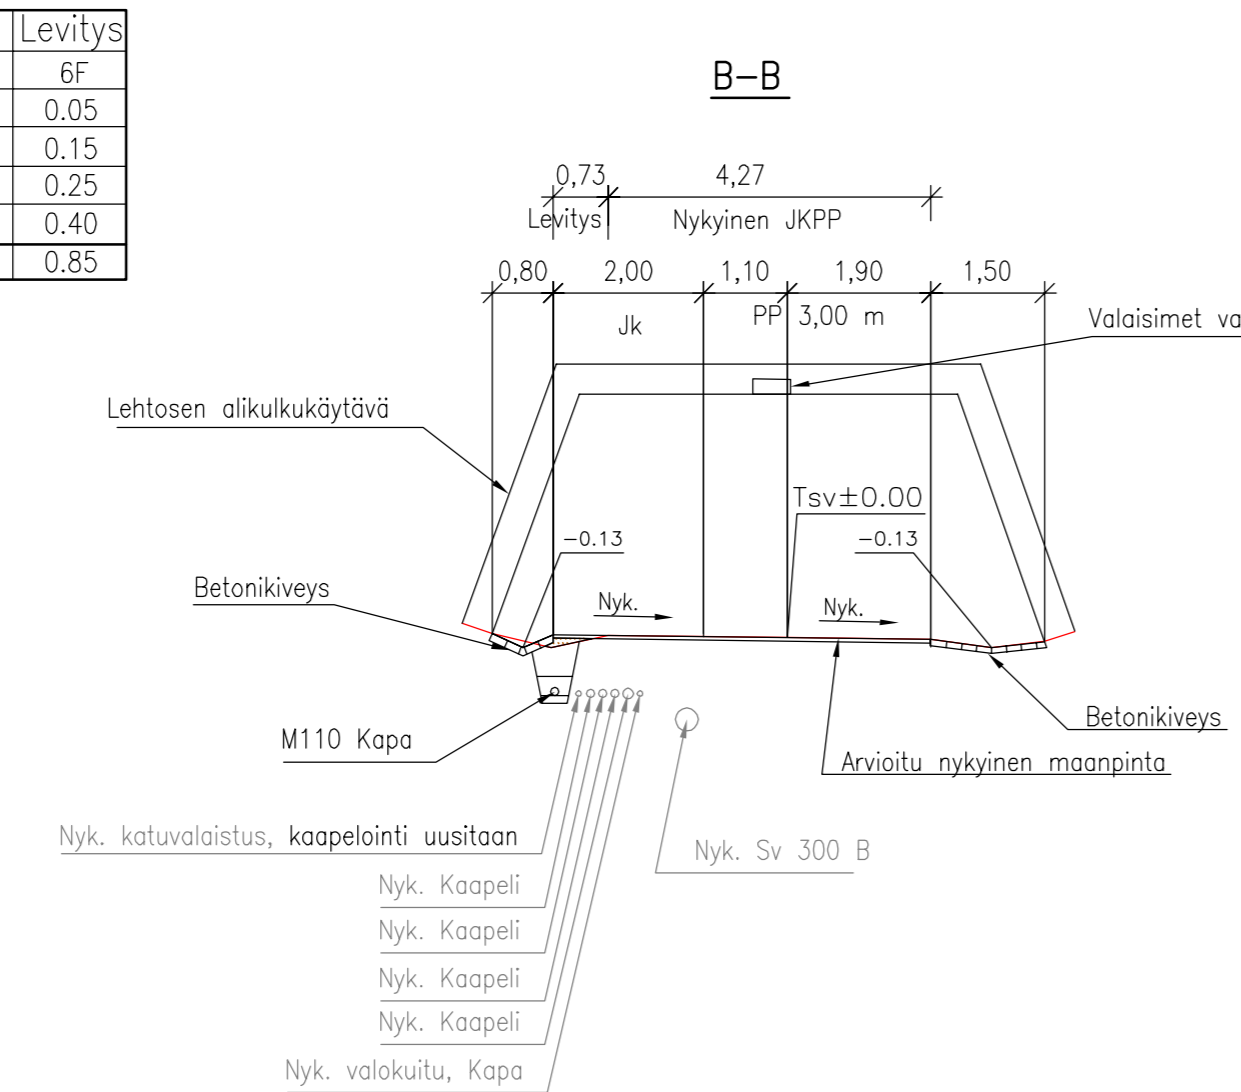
| Levitys |
|---|
| 6F |
| 0.05 |
| 0.15 |
| 0.25 |
| 0.40 |
| 0.85 |

B–B

0,73 4,27
Levitys Nykyinen JKPP

0,80 2,00 1,10 1,90 1,50
Jk PP 3,00 m

Valaisimet va

Lehtosen alikulkukäytävä

Tsv±0.00

−0.13

−0.13

Betonikiveys

Nyk.

Nyk.

Betonikiveys

M110 Kapa

Arvioitu nykyinen maanpinta

Nyk. katuvalaistus, kaapelointi uusitaan

Nyk. Sv 300 B

Nyk. Kaapeli

Nyk. Kaapeli

Nyk. Kaapeli

Nyk. Kaapeli

Nyk. valokuitu, Kapa